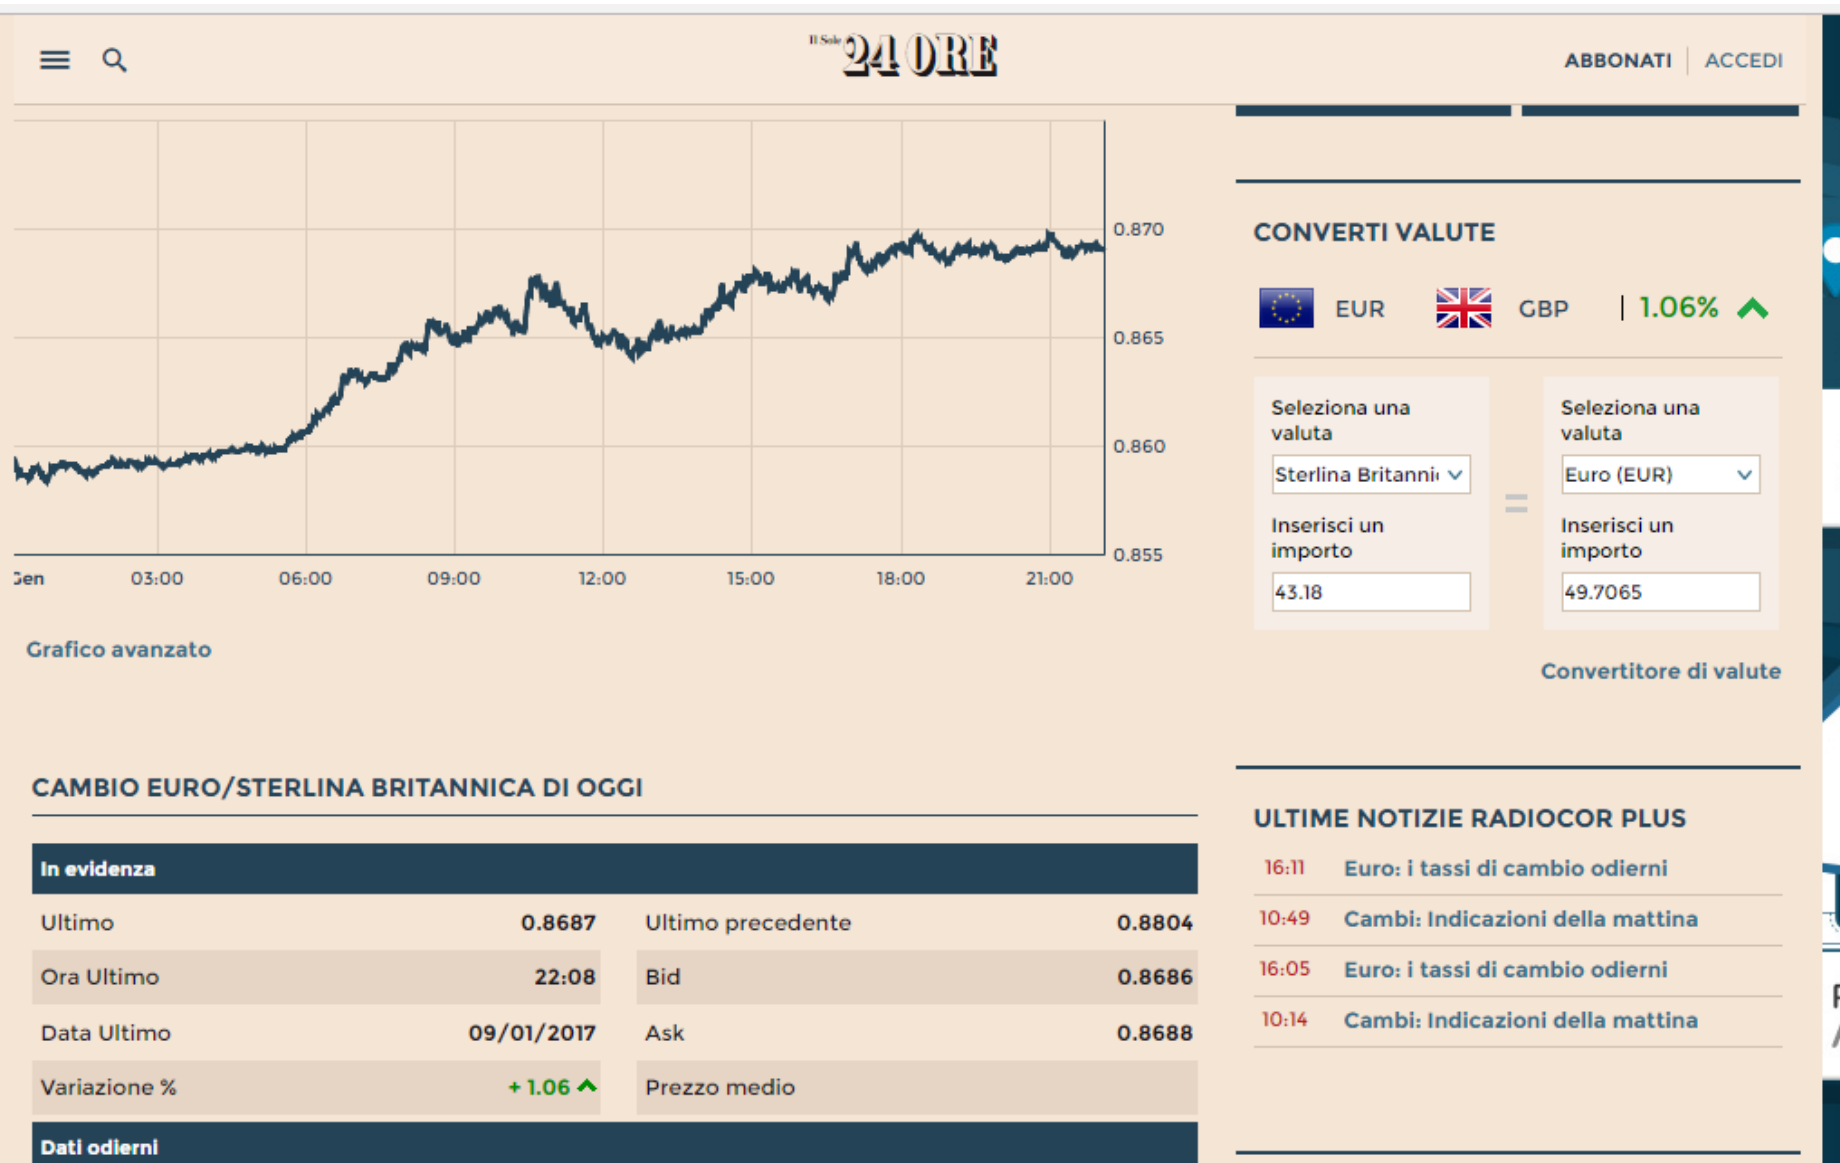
Il Sole 24 ORE

ABBONATI | ACCEDI

0.870
0.865
0.860
0.855

Gen 03:00 06:00 09:00 12:00 15:00 18:00 21:00

Grafico avanzato

CONVERTI VALUTE

EUR GBP | 1.06%

Seleziona una valuta
Sterlina Britanni

=

Seleziona una valuta
Euro (EUR)

Inserisci un importo
43.18

Inserisci un importo
49.7065

Convertitore di valute

CAMBIO EURO/STERLINA BRITANNICA DI OGGI

| In evidenza | | | |
|---|---|---|---|
| Ultimo | 0.8687 | Ultimo precedente | 0.8804 |
| Ora Ultimo | 22:08 | Bid | 0.8686 |
| Data Ultimo | 09/01/2017 | Ask | 0.8688 |
| Variazione % | + 1.06 | Prezzo medio | |

Dati odierni

ULTIME NOTIZIE RADIOCOR PLUS

16:11 Euro: i tassi di cambio odierni
10:49 Cambi: Indicazioni della mattina
16:05 Euro: i tassi di cambio odierni
10:14 Cambi: Indicazioni della mattina